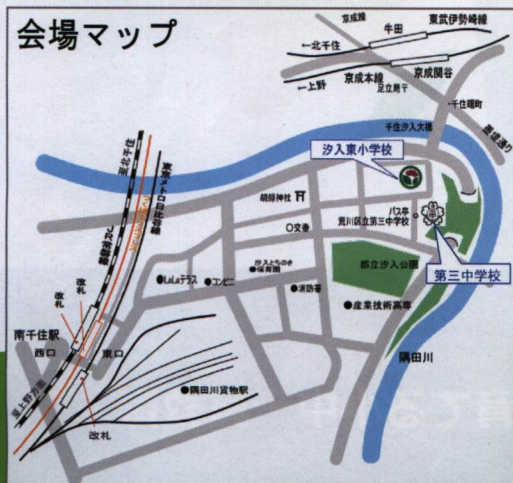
会場マップ

京成線
牛田
東武伊勢崎線
←北千住
京成本線
京成関谷
←上野
足立局〒
千住曙町
千住汐入大橋
墨堤通り
汐入東小学校
胡録神社
○交番
バス停
荒川区立第三中学校
都立汐入公園
第三中学校
LaLaテラス
コンビニ
汐入ふれあいの家
保育園
消防署
産業技術高等
隅田川
南千住駅
西口
東口
改札
改札
改札
隅田川貨物駅
至北千住
至上野
常磐線
日比谷線
つくばエクスプレス
東京地下鉄日比谷線